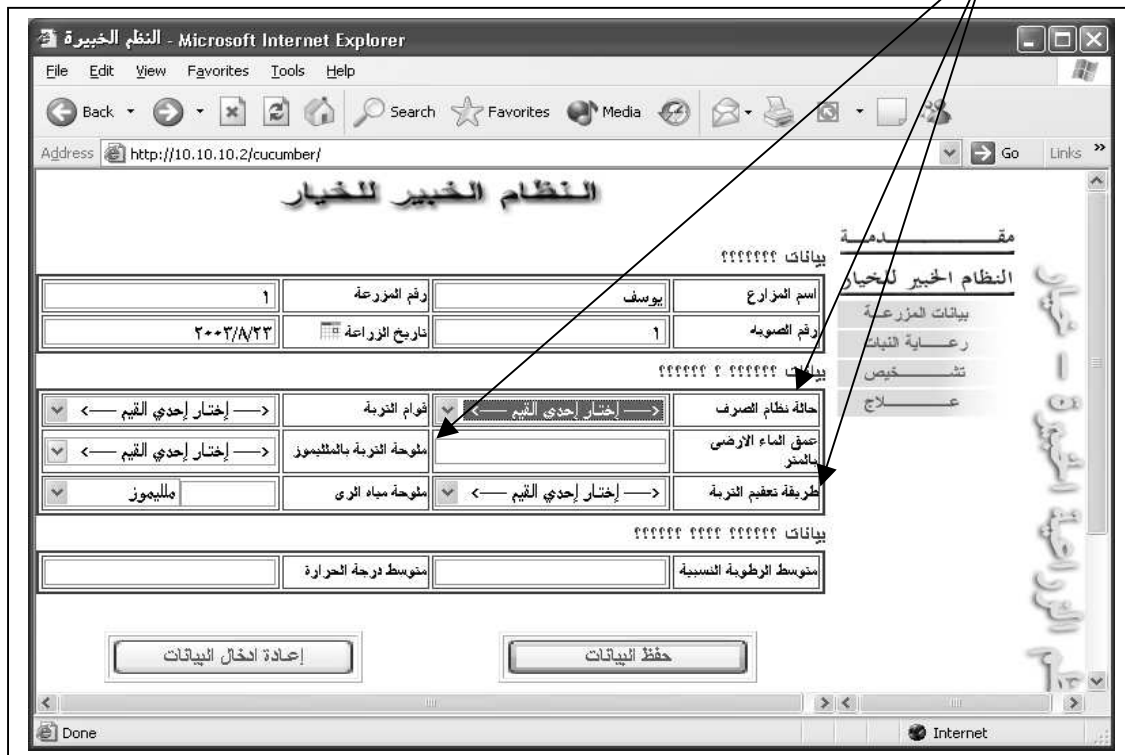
النظم الخبيرة - Microsoft Internet Explorer

File Edit View Favorites Tools Help

Back Search Favorites Media

Address http://10.10.10.2/cucumber/ Go Links »

النظام الخبير للخيار

مقـــــــدمـــة

النظام الخبير للخيار

بيانات المزرعة

رعـــاية النبات

تشـــخيص

عـــلاج

بيانات ???????

| اسم المزارع | يوسف | رقم المزرعة | ١ |
|---|---|---|---|
| رقم الصوبه | ١ | تاريخ الزراعة | ٢٠٠٣/٨/٢٣ |

بيانات ?????? ? ??????

| حالة نظام الصرف | <—— إختار إحدي القيم ——> | قوام التربة | <—— إختار إحدي القيم ——> |
|---|---|---|---|
| عمق الماء الارضى بالمتر | | ملوحة التربة بالملليموز | <—— إختار إحدي القيم ——> |
| طريقة تعقيم التربة | <—— إختار إحدي القيم ——> | ملوحة مياه الرى | ملليموز |

بيانات ?????? ???? ??????

| متوسط الرطوبة النسبية | | متوسط درجة الحرارة | |
|---|---|---|---|

حفظ البيانات

إعادة ادخال البيانات

Done

Internet